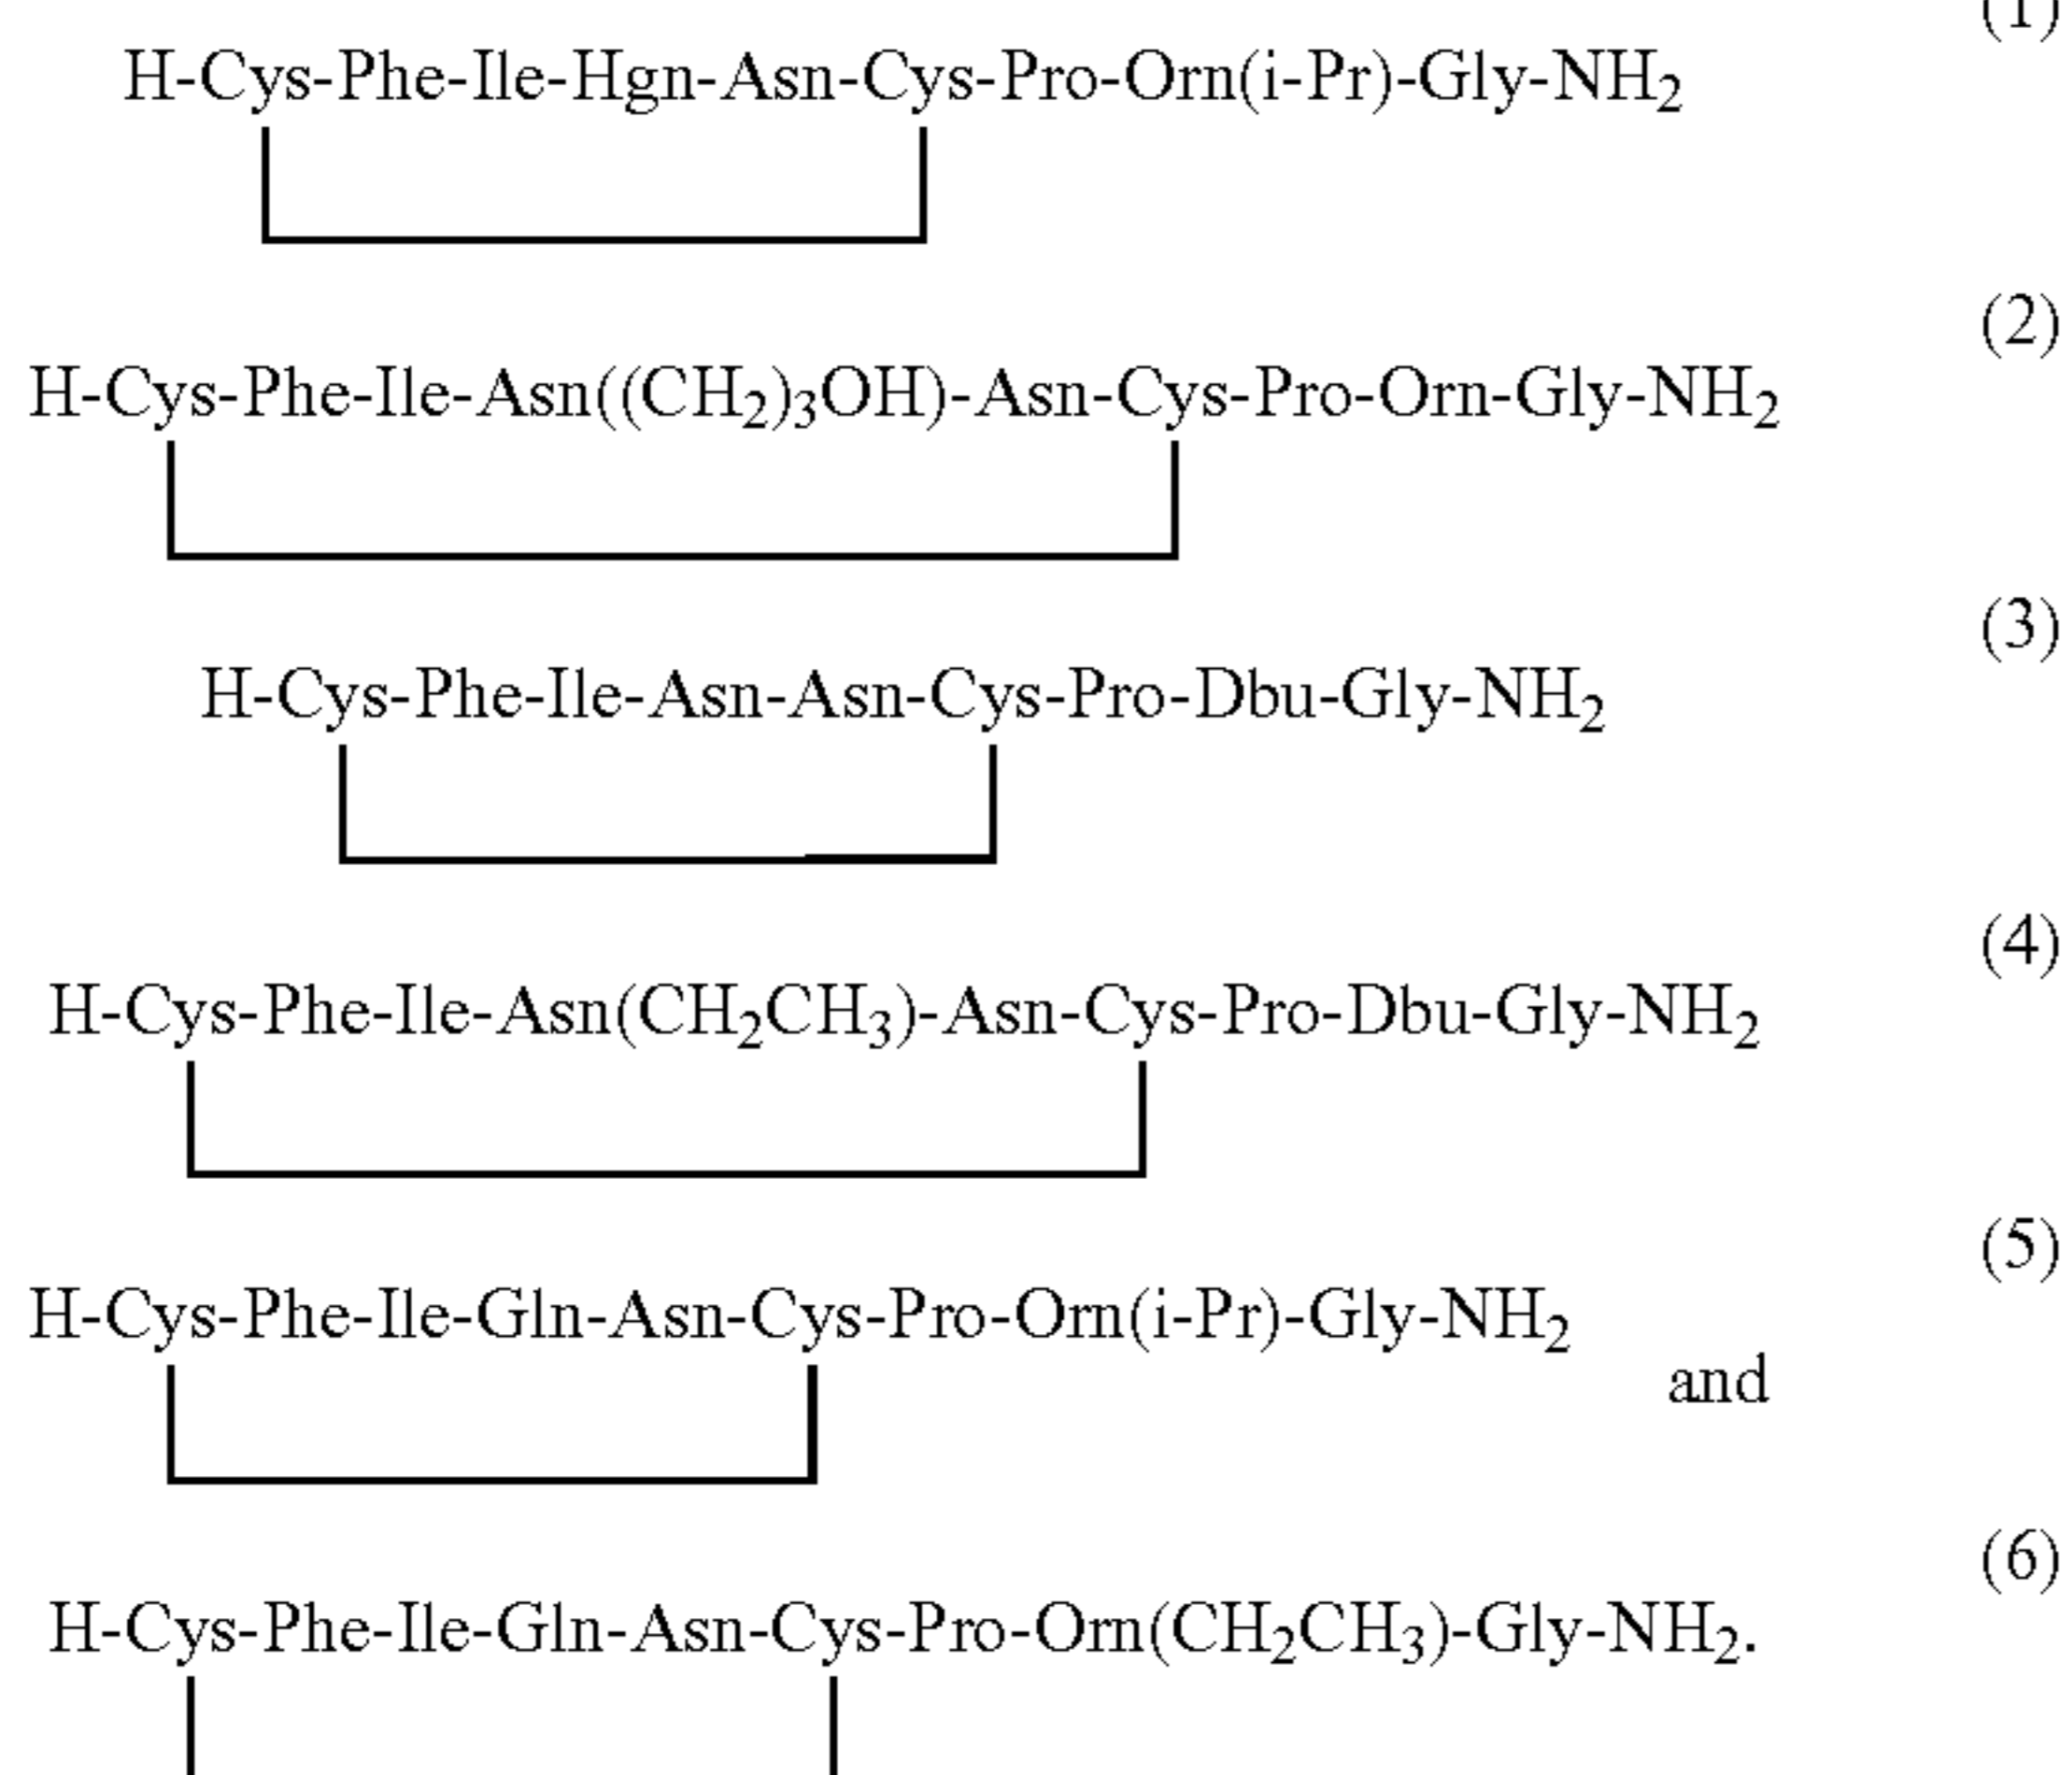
(1)

H-Cys-Phe-Ile-Hgn-Asn-Cys-Pro-Orn(i-Pr)-Gly-$NH_2$

(2)

H-Cys-Phe-Ile-Asn(($CH_2$)$_3$OH)-Asn-Cys-Pro-Orn-Gly-$NH_2$

(3)

H-Cys-Phe-Ile-Asn-Asn-Cys-Pro-Dbu-Gly-$NH_2$

(4)

H-Cys-Phe-Ile-Asn($CH_2CH_3$)-Asn-Cys-Pro-Dbu-Gly-$NH_2$

(5)

H-Cys-Phe-Ile-Gln-Asn-Cys-Pro-Orn(i-Pr)-Gly-$NH_2$ and

(6)

H-Cys-Phe-Ile-Gln-Asn-Cys-Pro-Orn($CH_2CH_3$)-Gly-$NH_2$.